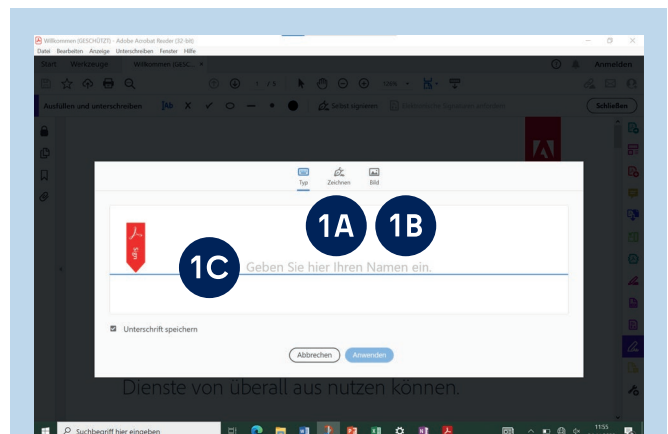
Willkommen (GESCHÜTZT) - Adobe Acrobat Reader (32-bit)
Datei Bearbeiten Anzeige Unterschreiben Fenster Hilfe

Start Werkzeuge Willkommen (GESC... ×

Anmelden

1 / 3 126%

Ausfüllen und unterschreiben Ab X ✓ Selbst signieren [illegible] Schließen

Typ Zeichnen Bild

1A 1B

1C Geben Sie hier Ihren Namen ein.

Unterschrift speichern

Abbrechen Anwenden

Dienste von überall aus nutzen können.

Suchbegriff hier eingeben

11:55